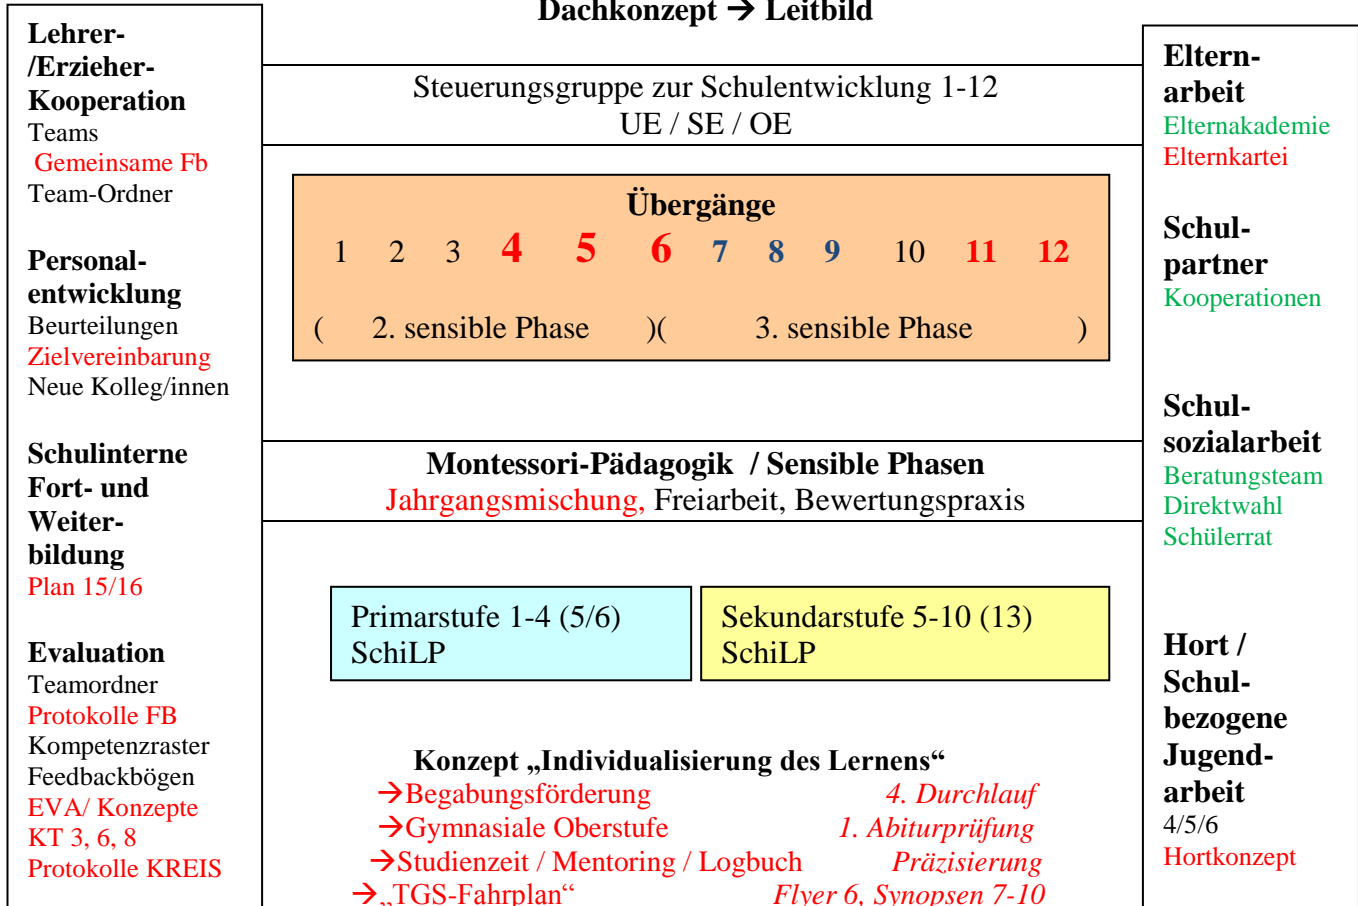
Lehrer-/Erzieher-Kooperation
Teams
Gemeinsame Fb
Team-Ordner

Personalentwicklung
Beurteilungen
Zielvereinbarung
Neue Kolleg/innen

Schulinterne Fort- und Weiterbildung
Plan 15/16

Evaluation
Teamordner
Protokolle FB
Kompetenzraster
Feedbackbögen
EVA/ Konzepte
KT 3, 6, 8
Protokolle KREIS

Dachkonzept → Leitbild

Steuerungsgruppe zur Schulentwicklung 1-12
UE / SE / OE

Übergänge
1 2 3 4 5 6 7 8 9 10 11 12
( 2. sensible Phase )( 3. sensible Phase )

Montessori-Pädagogik / Sensible Phasen
Jahrgangsmischung, Freiarbeit, Bewertungspraxis

Primarstufe 1-4 (5/6)
SchiLP

Sekundarstufe 5-10 (13)
SchiLP

Konzept „Individualisierung des Lernens“
→Begabungsförderung 4. Durchlauf
→Gymnasiale Oberstufe 1. Abiturprüfung
→Studienzeit / Mentoring / Logbuch Präzisierung
→„TGS-Fahrplan“ Flyer 6, Synopsen 7-10

Elternarbeit
Elternakademie
Elternkartei

Schulpartner
Kooperationen

Schulsozialarbeit
Beratungsteam
Direktwahl
Schülerrat

Hort / Schulbezogene Jugendarbeit
4/5/6
Hortkonzept